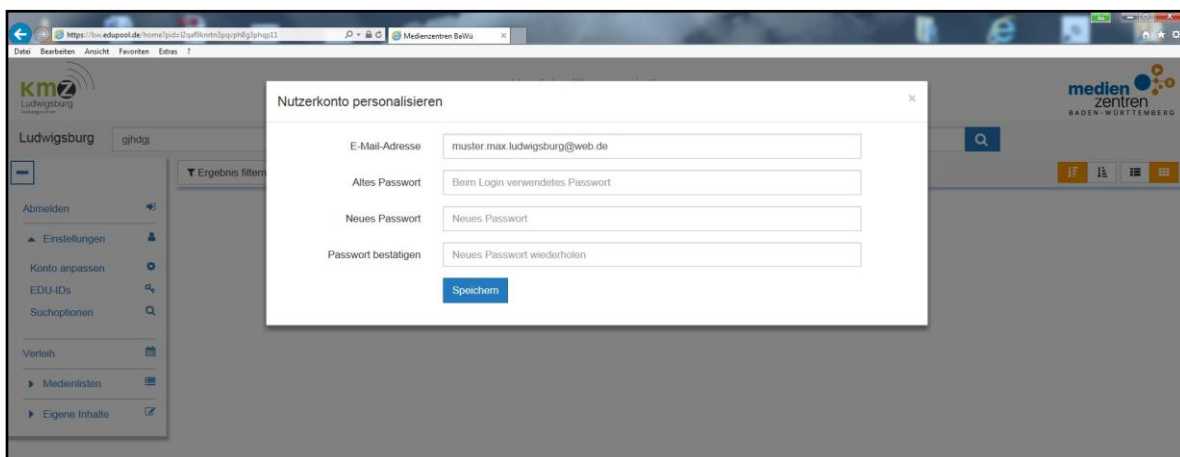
https://bw.edupool.de/home?pid=l2qaf9knrtn3pqvph8g3phqp11
Medienzentren BaWü
Datei Bearbeiten Ansicht Favoriten Extras ?

KMZ Ludwigsburg

medien zentren BADEN-WÜRTTEMBERG

Ludwigsburg gjhdgj

Ergebnis filtern

Abmelden
Einstellungen
Konto anpassen
EDU-IDs
Suchoptionen
Verleih
Medienlisten
Eigene Inhalte

Nutzerkonto personalisieren
×

| | |
|---|---|
| E-Mail-Adresse | muster.max.ludwigsburg@web.de |
| Altes Passwort | Beim Login verwendetes Passwort |
| Neues Passwort | Neues Passwort |
| Passwort bestätigen | Neues Passwort wiederholen |

Speichern